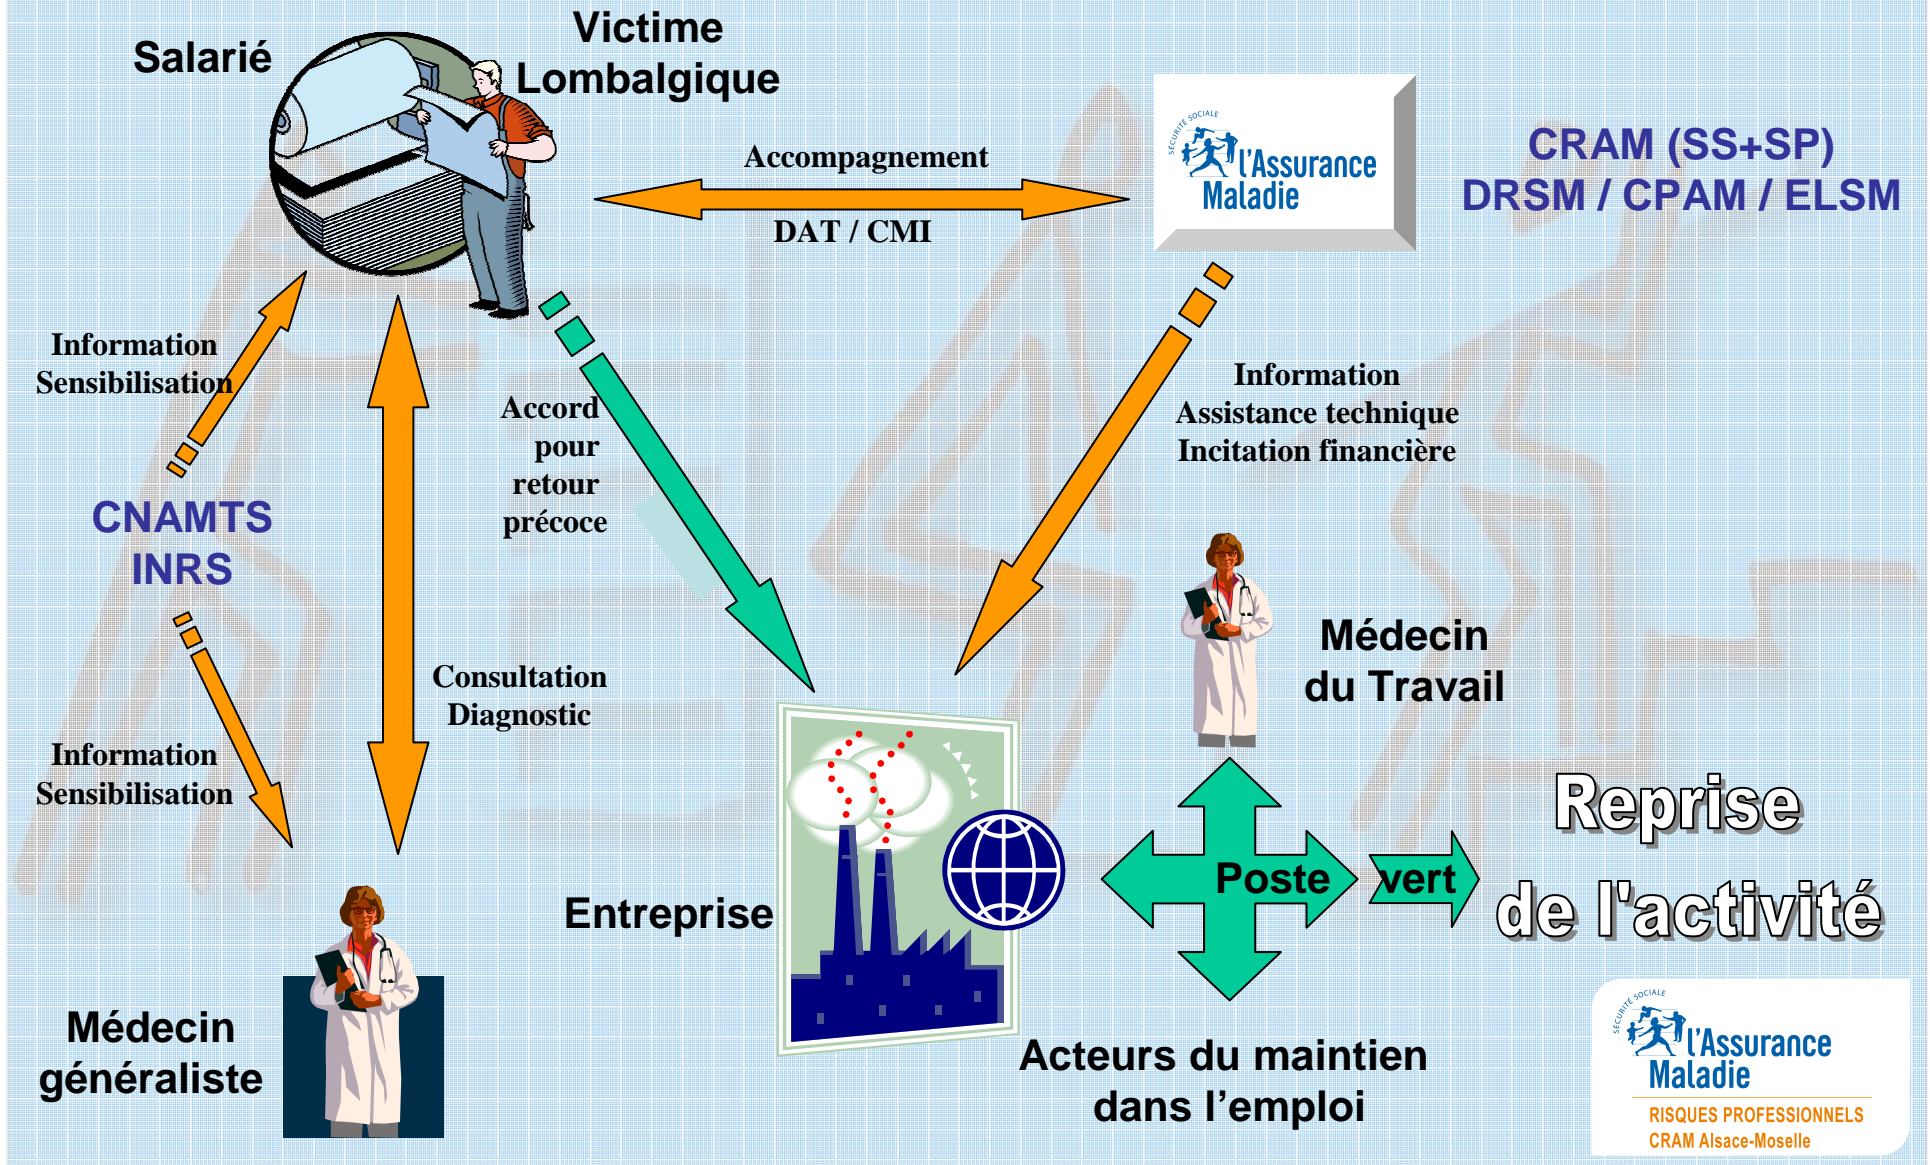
Salarié

Victime
Lombalgique

Accompagnement

DAT / CMI

SÉCURITÉ SOCIALE
l'Assurance Maladie

CRAM (SS+SP)
DRSM / CPAM / ELSM

Information
Sensibilisation

Accord pour retour précoce

Information
Assistance technique
Incitation financière

CNAMTS
INRS

Médecin du Travail

Consultation
Diagnostic

Information
Sensibilisation

Reprise de l'activité

Poste vert

Entreprise

Médecin généraliste

Acteurs du maintien dans l'emploi

SÉCURITÉ SOCIALE
l'Assurance Maladie
RISQUES PROFESSIONNELS
CRAM Alsace-Moselle